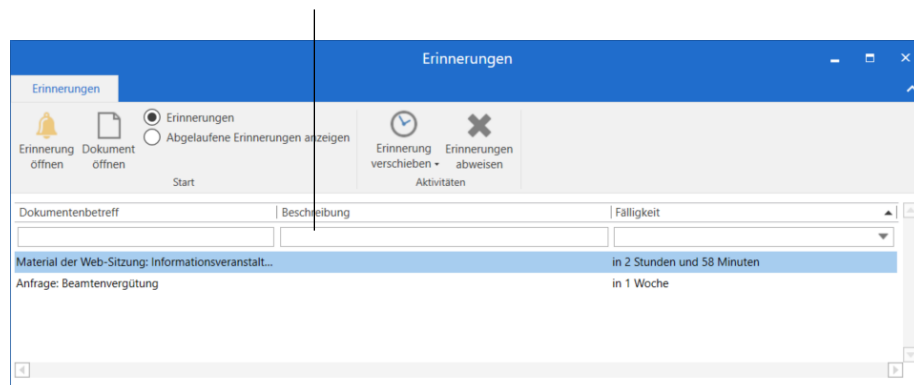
Erinnerungen

Erinnerungen

Erinnerung öffnen

Dokument öffnen

Erinnerungen

Abgelaufene Erinnerungen anzeigen

Start

Erinnerung verschieben

Erinnerungen abweisen

Aktivitäten

| Dokumentenbetreff | Beschreibung | Fälligkeit |
|---|---|---|
| Material der Web-Sitzung: Informationsveranstalt... | | in 2 Stunden und 58 Minuten |
| Anfrage: Beamtenvergütung | | in 1 Woche |